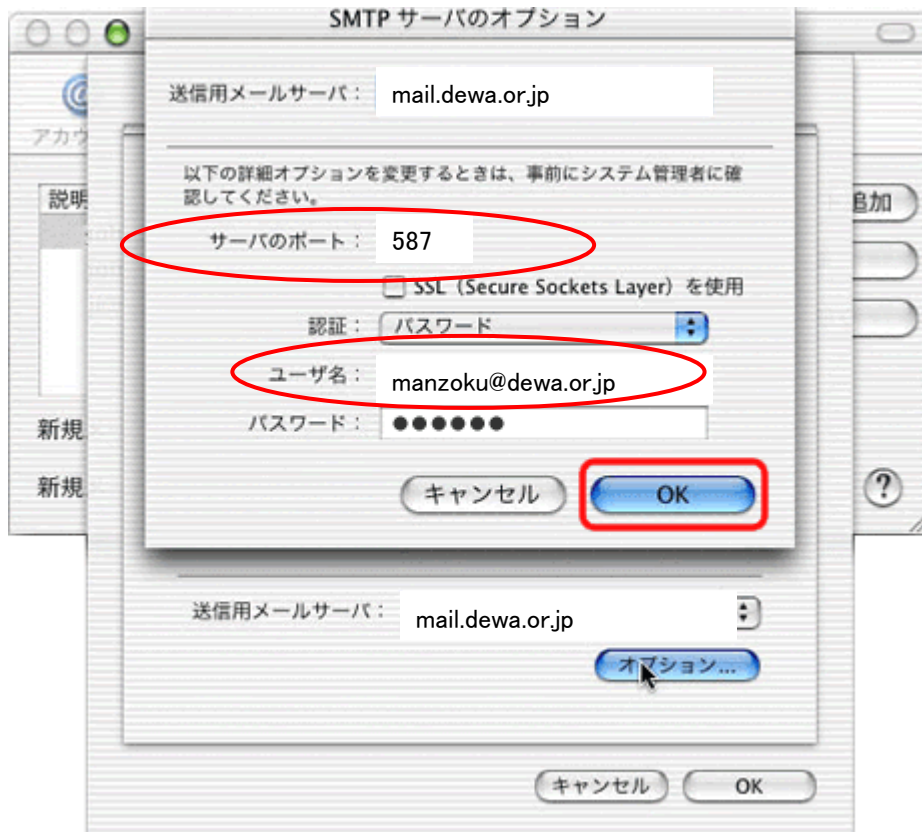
SMTP サーバのオプション

送信用メールサーバ： mail.dewa.or.jp

以下の詳細オプションを変更するときは、事前にシステム管理者に確認してください。

サーバのポート： 587

SSL（Secure Sockets Layer）を使用

認証： パスワード

ユーザ名： manzoku@dewa.or.jp

パスワード： ●●●●●●

キャンセル

OK

アカウ

説明

追加

新規

新規

?

送信用メールサーバ： mail.dewa.or.jp

オプション...

キャンセル

OK